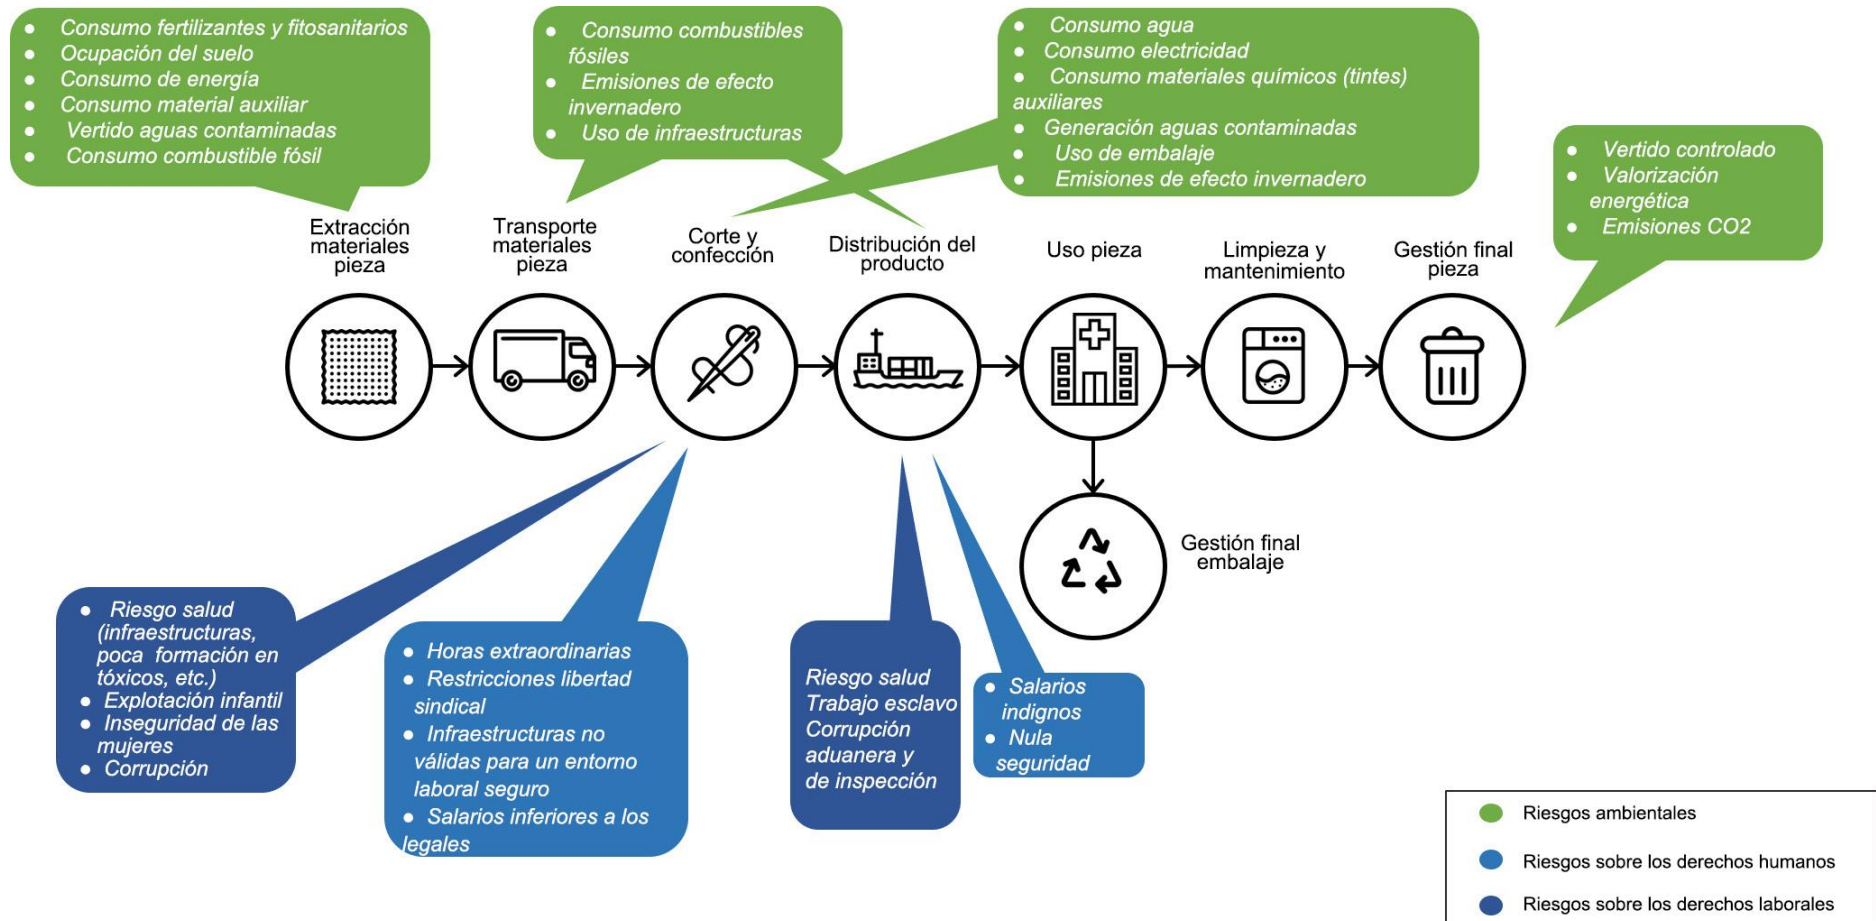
- Consumo fertilizantes y fitosanitarios
- Ocupación del suelo
- Consumo de energía
- Consumo material auxiliar
- Vertido aguas contaminadas
- Consumo combustible fósil

- Consumo combustibles fósiles
- Emisiones de efecto invernadero
- Uso de infraestructuras

- Consumo agua
- Consumo electricidad
- Consumo materiales químicos (tintes) auxiliares
- Generación aguas contaminadas
- Uso de embalaje
- Emisiones de efecto invernadero

- Vertido controlado
- Valorización energética
- Emisiones CO2

Extracción materiales pieza

Transporte materiales pieza

Corte y confección

Distribución del producto

Uso pieza

Limpieza y mantenimiento

Gestión final pieza

Gestión final embalaje

- Riesgo salud (infraestructuras, poca formación en tóxicos, etc.)
- Explotación infantil
- Inseguridad de las mujeres
- Corrupción

- Horas extraordinarias
- Restricciones libertad sindical
- Infraestructuras no válidas para un entorno laboral seguro
- Salarios inferiores a los legales

Riesgo salud
Trabajo esclavo
Corrupción aduanera y de inspección

- Salarios indignos
- Nula seguridad

Riesgos ambientales
Riesgos sobre los derechos humanos
Riesgos sobre los derechos laborales